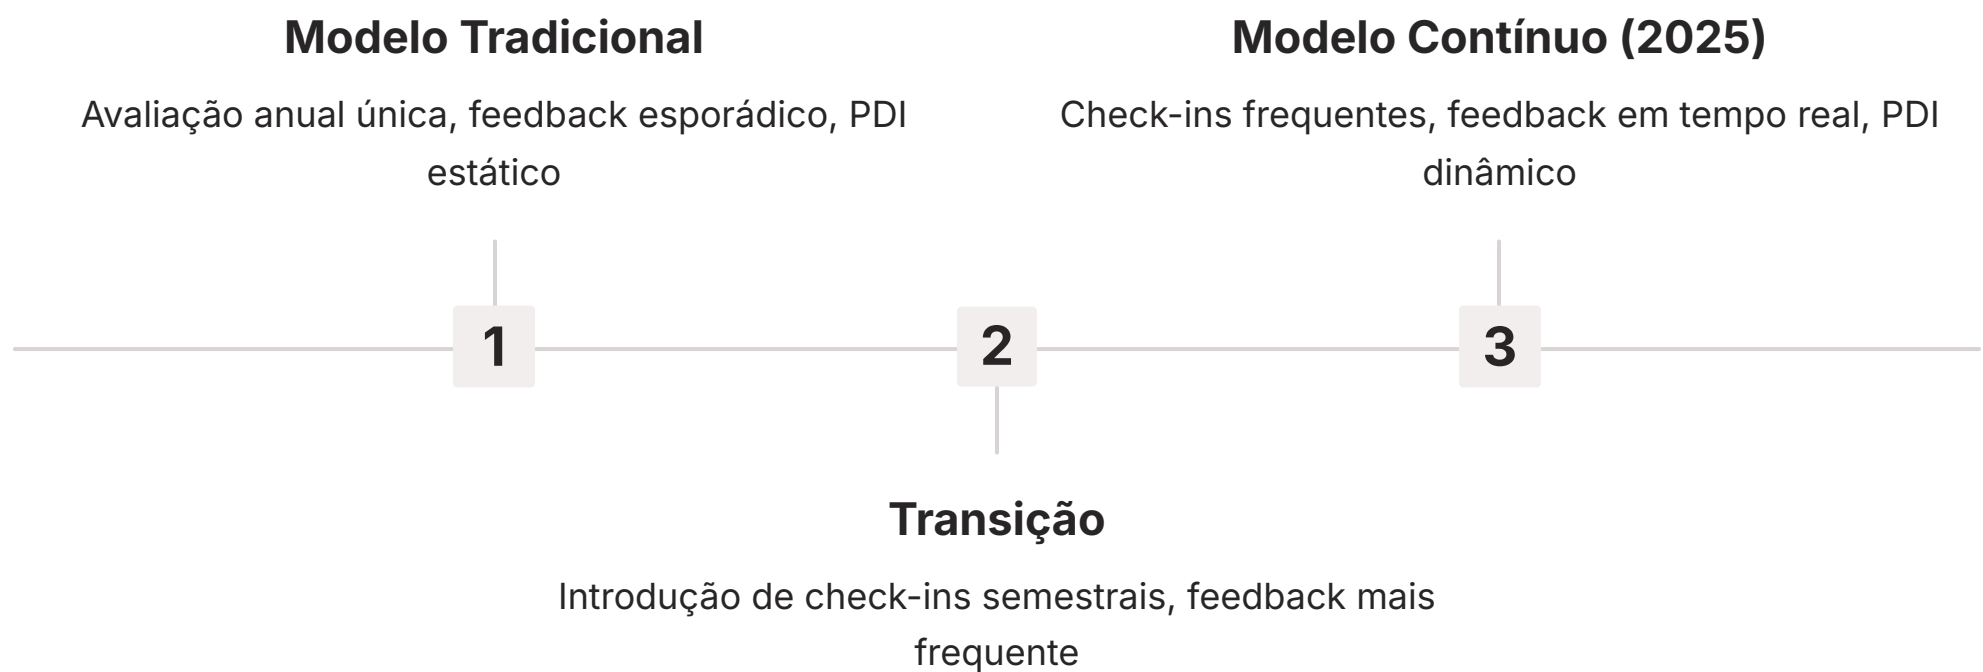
Modelo Tradicional

Avaliação anual única, feedback esporádico, PDI estático

Modelo Contínuo (2025)

Check-ins frequentes, feedback em tempo real, PDI dinâmico

1

2

3

Transição

Introdução de check-ins semestrais, feedback mais frequente